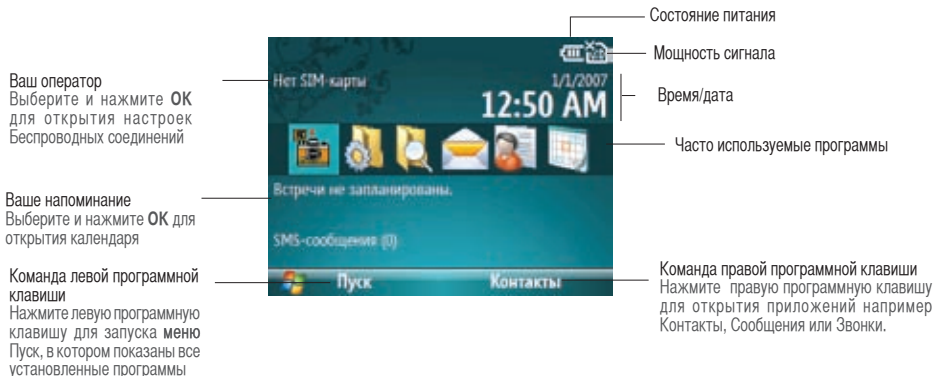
Состояние питания

Мощность сигнала

Ваш оператор
Выберите и нажмите OK для открытия настроек Беспроводных соединений

Нет SIM-карты

1/1/2007

12:50 AM

Время/дата

Часто используемые программы

Ваше напоминание
Выберите и нажмите OK для открытия календаря

Встречи не запланированы.

SMS-сообщения (0)

Команда левой программной клавиши
Нажмите левую программную клавишу для запуска меню Пуск, в котором показаны все установленные программы

Пуск

Контакты

Команда правой программной клавиши
Нажмите правую программную клавишу для открытия приложений например Контакты, Сообщения или Звонки.